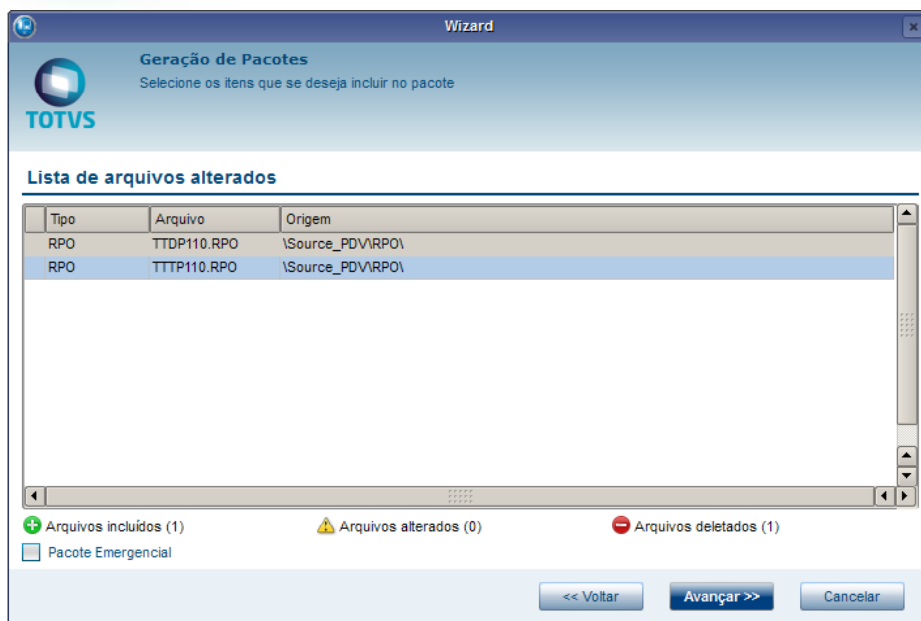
Wizard

TOTVS

Geração de Pacotes
Selecione os itens que se deseja incluir no pacote

Lista de arquivos alterados

| Tipo | Arquivo | Origem |
|---|---|---|
| RPO | TTDP110.RPO | \Source_PDV\RPO\ |
| RPO | TTTP110.RPO | \Source_PDV\RPO\ |

Arquivos incluídos (1)
Arquivos alterados (0)
Arquivos deletados (1)

Pacote Emergencial

<< Voltar
Avançar >>
Cancelar